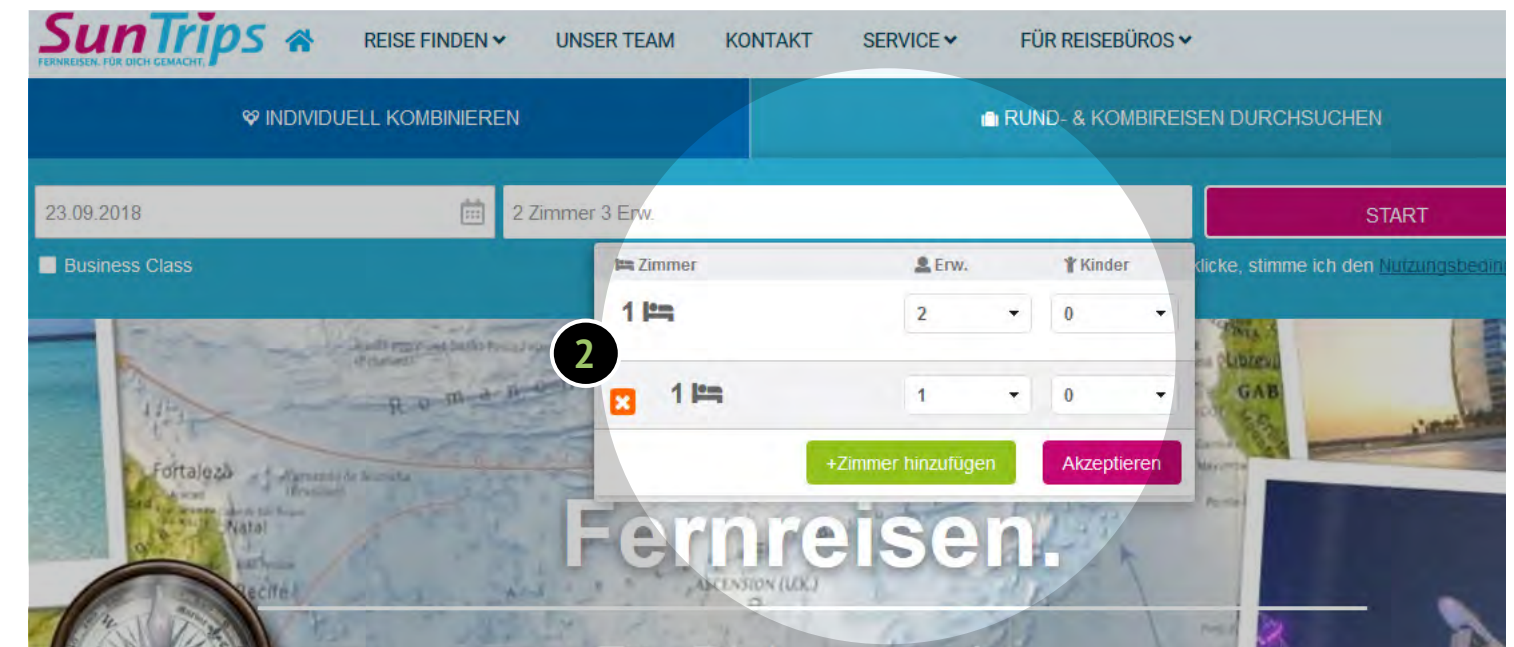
SunTrips
FERNREISEN. FÜR DICH GEMACHT.
REISE FINDEN UNSER TEAM KONTAKT SERVICE FÜR REISEBÜROS

INDIVIDUELL KOMBINIEREN
RUND- & KOMBIREISEN DURCHSUCHEN

23.09.2018
2 Zimmer 3 Erw.
START
Business Class
klicke, stimme ich den Nutzungsbeding

| Zimmer | Erw. | Kinder |
|---|---|---|
| 1 | 2 | 0 |
| 1 | 1 | 0 |

2

+Zimmer hinzufügen
Akzeptieren

Fortaleza
Natal
Recife
ASCENSION (U.K.)
GAB

Fernreisen.